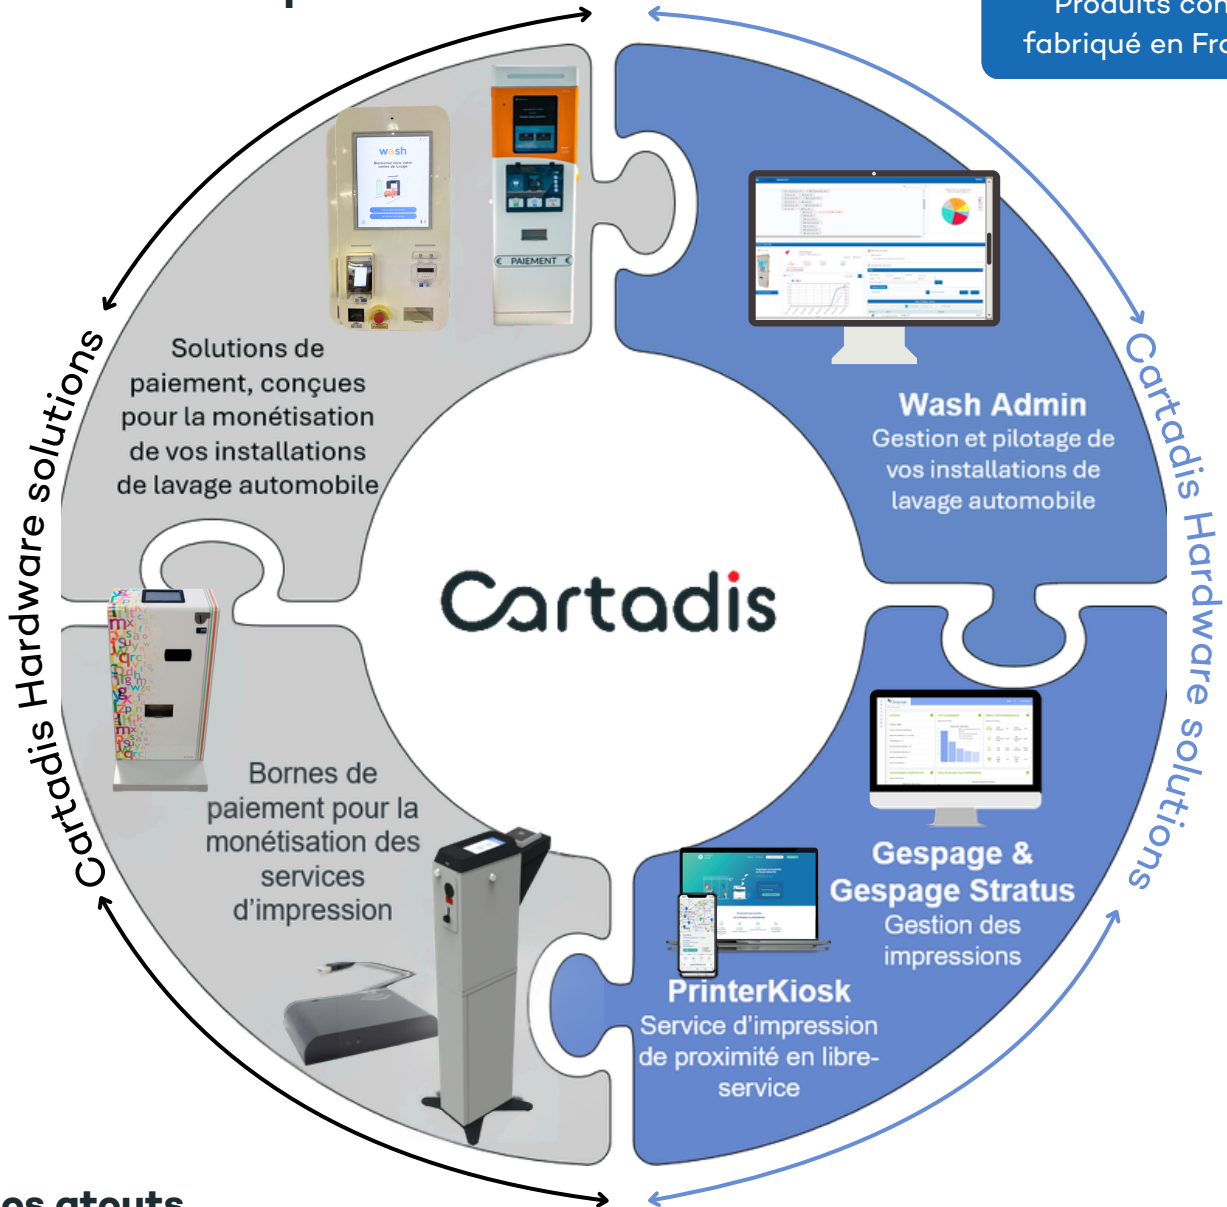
Produits co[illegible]
fabriqué en Fr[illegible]

Cartadis Hardware solutions

wash

PAIEMENT

Solutions de paiement, conçues pour la monétisation de vos installations de lavage automobile

Wash Admin
Gestion et pilotage de vos installations de lavage automobile

Cartadis Hardware solutions

Cartadis

Bornes de paiement pour la monétisation des services d'impression

Gespage & Gespage Stratus
Gestion des impressions

PrinterKiosk
Service d'impression de proximité en libre-service

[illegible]s atouts